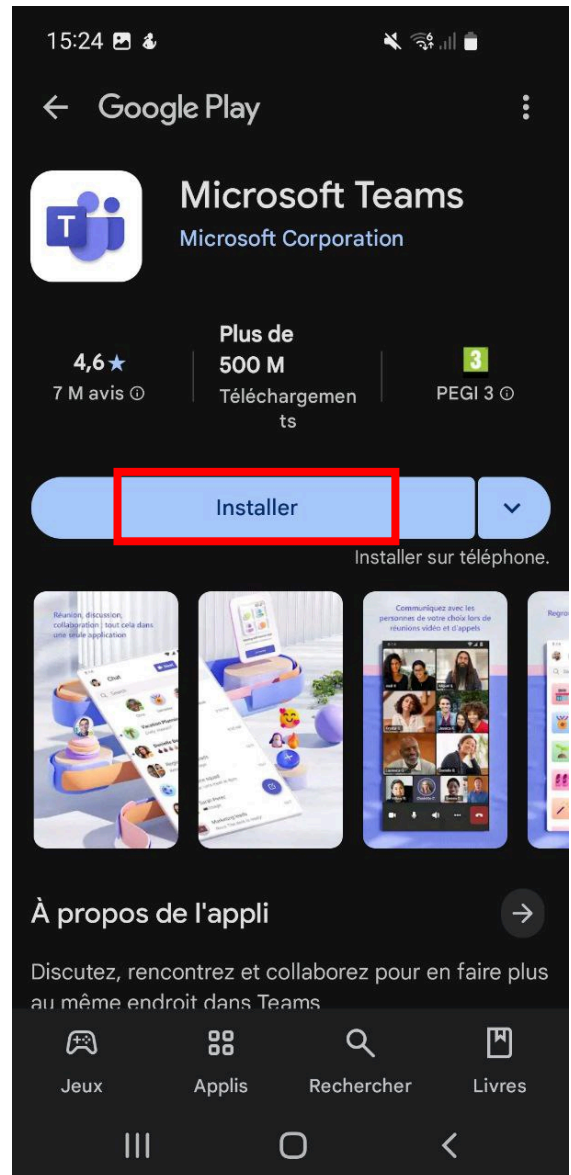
15:24

Google Play

Microsoft Teams
Microsoft Corporation

4,6★
7 M avis ⓘ

Plus de 500 M
Téléchargements

3
PEGI 3 ⓘ

Installer

Installer sur téléphone.

Réunion, discussion, collaboration : tout cela dans une seule application

Communiquez avec les personnes de votre choix lors de réunions vidéo et d'appels

À propos de l'appli

Discutez, rencontrez et collaborez pour en faire plus au même endroit dans Teams

Jeux
Applis
Rechercher
Livres